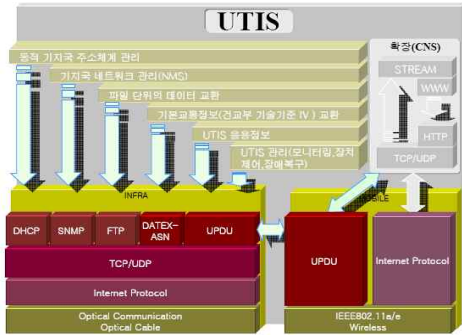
UTIS

동적 기지국 주소체계 관리

기지국 네트워크 관리(NMS)

파일 단위의 데이터 교환

기본교통정보(건교부 기술기준 IV) 교환

UTIS 응용정보

UTIS 관리(모니터링,장치제어,장애복구)

확장(CNS)

STREAM

WWW

HTTP

TCP/UDP

INFRA

MOBILE

DHCP

SNMP

FTP

DATEX-ASN

UPDU

TCP/UDP

Internet Protocol

Optical Communication
Optical Cable

UPDU

Internet Protocol

IEEE802.11a/e
Wireless